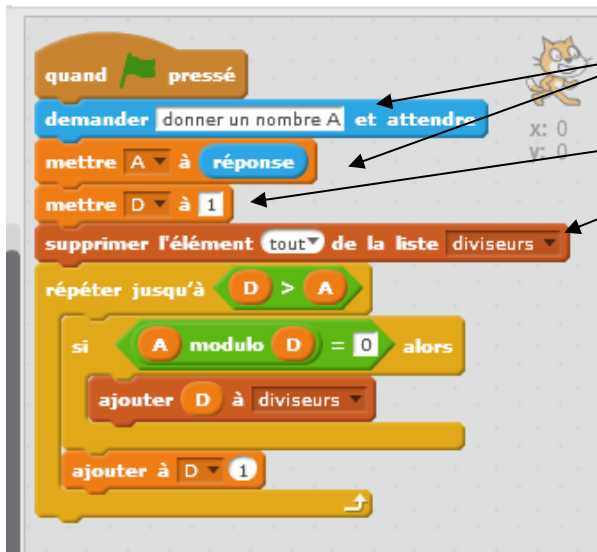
quand [drapeau] pressé
demander donner un nombre A et attendre
mettre A à réponse
mettre D à 1
supprimer l'élément tout de la liste diviseurs
répéter jusqu'à D > A
si A modulo D = 0 alors
ajouter D à diviseurs
ajouter à D 1

x: 0
y: 0